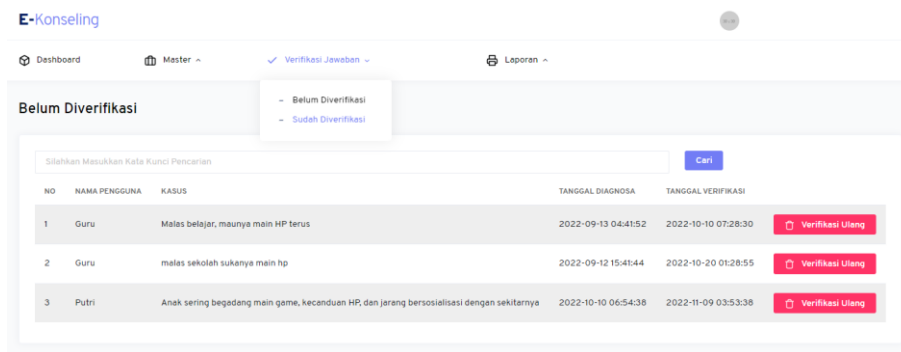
E-Konseling

Dashboard Master Verifikasi Jawaban Laporan

– Belum Diverifikasi
– Sudah Diverifikasi

Belum Diverifikasi

Silahkan Masukkan Kata Kunci Pencarian

Cari

| NO | NAMA PENGGUNA | KASUS | TANGGAL DIAGNOSA | TANGGAL VERIFIKASI | |
|---|---|---|---|---|---|
| 1 | Guru | Malas belajar, maunya main HP terus | 2022-09-13 04:41:52 | 2022-10-10 07:28:30 | Verifikasi Ulang |
| 2 | Guru | malas sekolah sukanya main hp | 2022-09-12 15:41:44 | 2022-10-20 01:28:55 | Verifikasi Ulang |
| 3 | Putri | Anak sering begadang main game, kecanduan HP, dan jarang bersosialisasi dengan sekitarnya | 2022-10-10 06:54:38 | 2022-11-09 03:53:38 | Verifikasi Ulang |